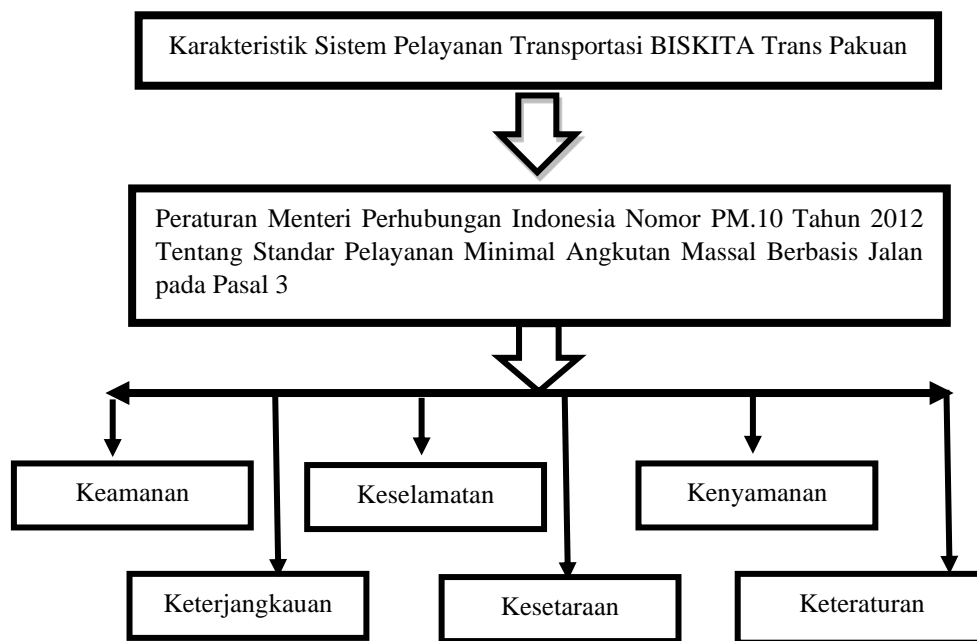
Karakteristik Sistem Pelayanan Transportasi BISKITA Trans Pakuan

Peraturan Menteri Perhubungan Indonesia Nomor PM.10 Tahun 2012 Tentang Standar Pelayanan Minimal Angkutan Massal Berbasis Jalan pada Pasal 3

Keamanan

Keselamatan

Kenyamanan

Keterjangkauan

Kesetaraan

Keteraturan